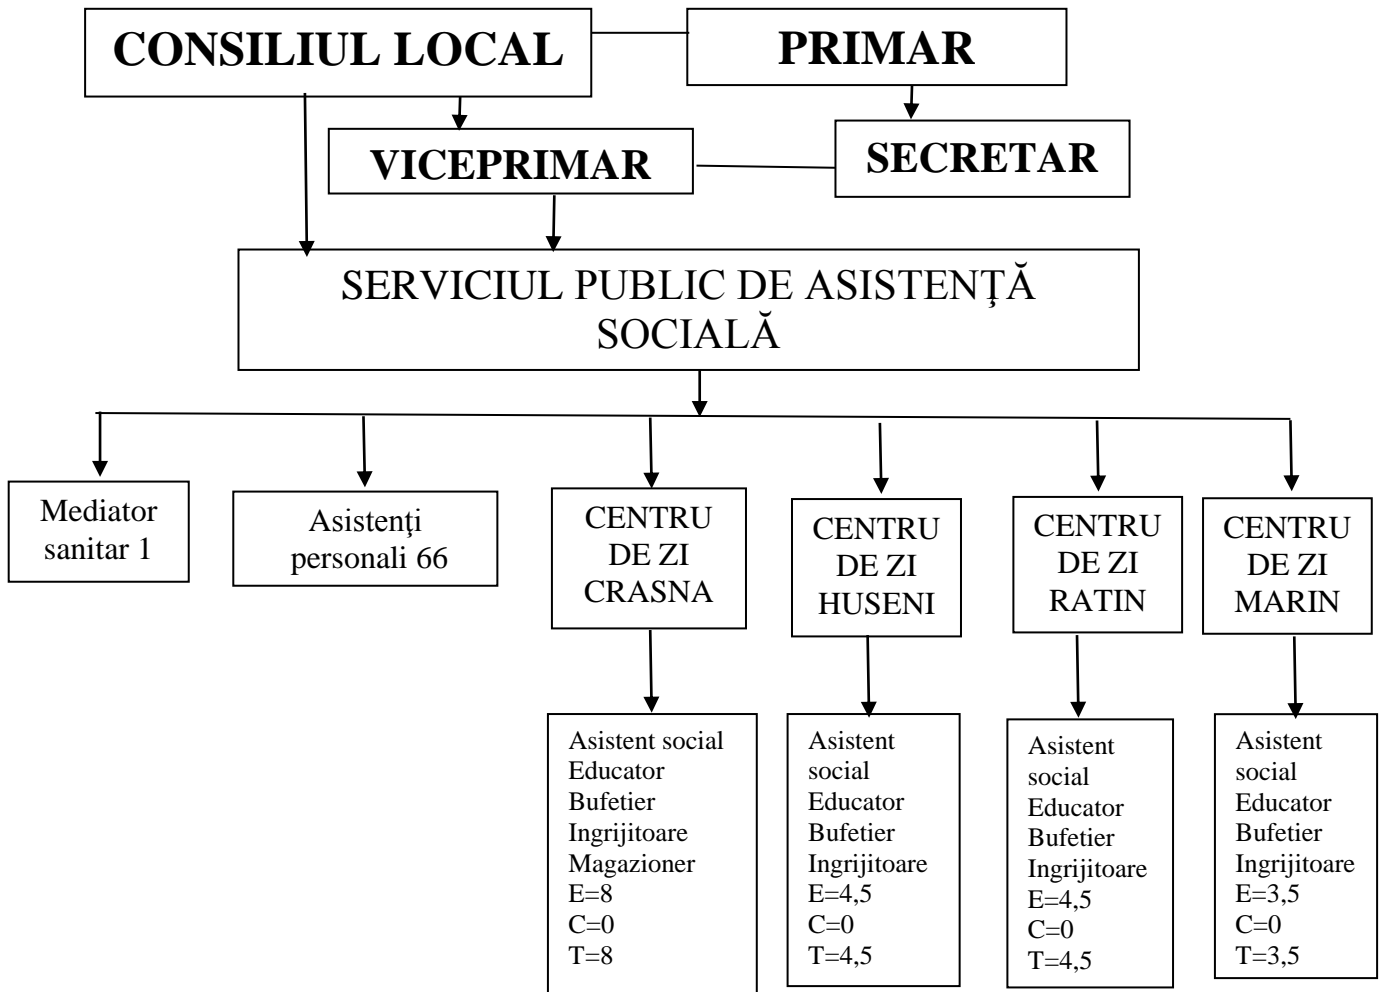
CONSILIUL LOCAL

PRIMAR

VICEPRIMAR

SECRETAR

SERVICIUL PUBLIC DE ASISTENȚĂ SOCIALĂ

Mediator sanitar 1

Asistenți personali 66

CENTRU DE ZI CRASNA

CENTRU DE ZI HUSENI

CENTRU DE ZI RATIN

CENTRU DE ZI MARIN

Asistent social
Educator
Bufetier
Ingrijitoare
Magazioner
E=8
C=0
T=8

Asistent social
Educator
Bufetier
Ingrijitoare
E=4,5
C=0
T=4,5

Asistent social
Educator
Bufetier
Ingrijitoare
E=4,5
C=0
T=4,5

Asistent social
Educator
Bufetier
Ingrijitoare
E=3,5
C=0
T=3,5